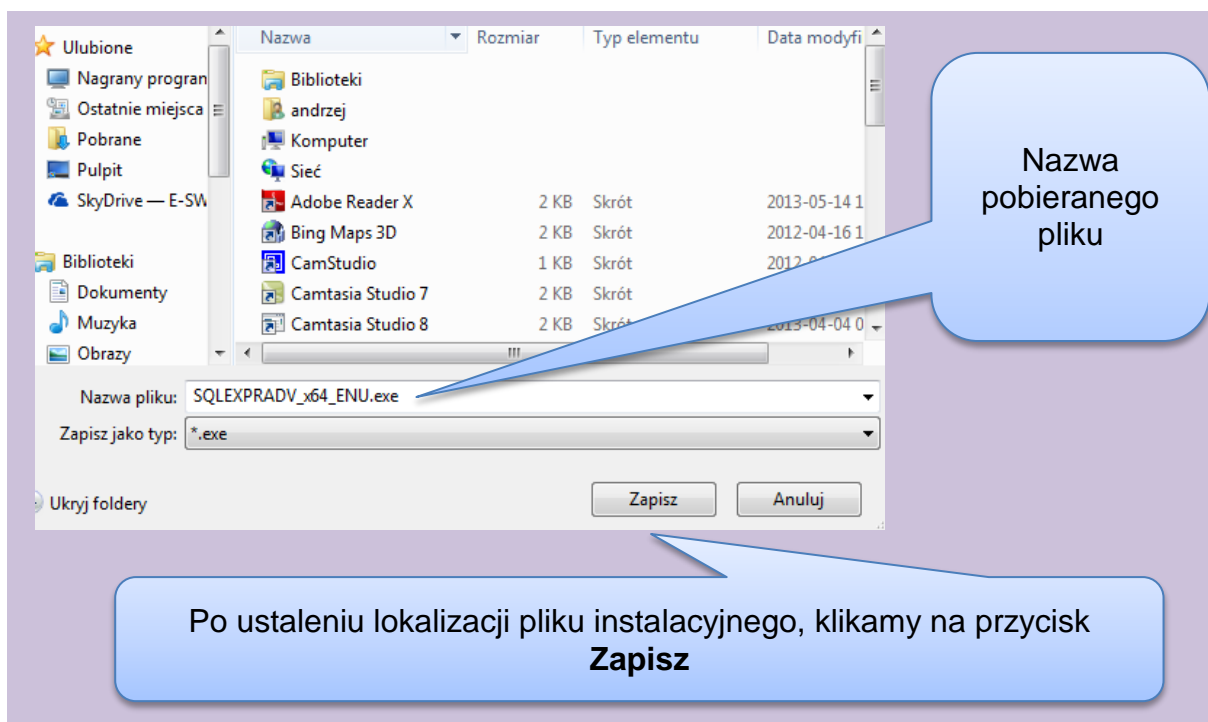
Ulubione
Nagrany progran
Ostatnie miejsca
Pobrane
Pulpit
SkyDrive — E-SW

Biblioteki
Dokumenty
Muzyka
Obrazy

| Nazwa | Rozmiar | Typ elementu | Data modyfi |
|---|---|---|---|
| Biblioteki | | | |
| andrzej | | | |
| Komputer | | | |
| Sieć | | | |
| Adobe Reader X | 2 KB | Skrót | 2013-05-14 1 |
| Bing Maps 3D | 2 KB | Skrót | 2012-04-16 1 |
| CamStudio | 1 KB | Skrót | 2012-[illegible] |
| Camtasia Studio 7 | 2 KB | Skrót | |
| Camtasia Studio 8 | 2 KB | Skrót | 2013-04-04 0 |

Nazwa pliku: SQLEXPRADV_x64_ENU.exe
Zapisz jako typ: *.exe

Ukryj foldery

Zapisz
Anuluj

Nazwa pobieranego pliku

Po ustaleniu lokalizacji pliku instalacyjnego, klikamy na przycisk **Zapisz**